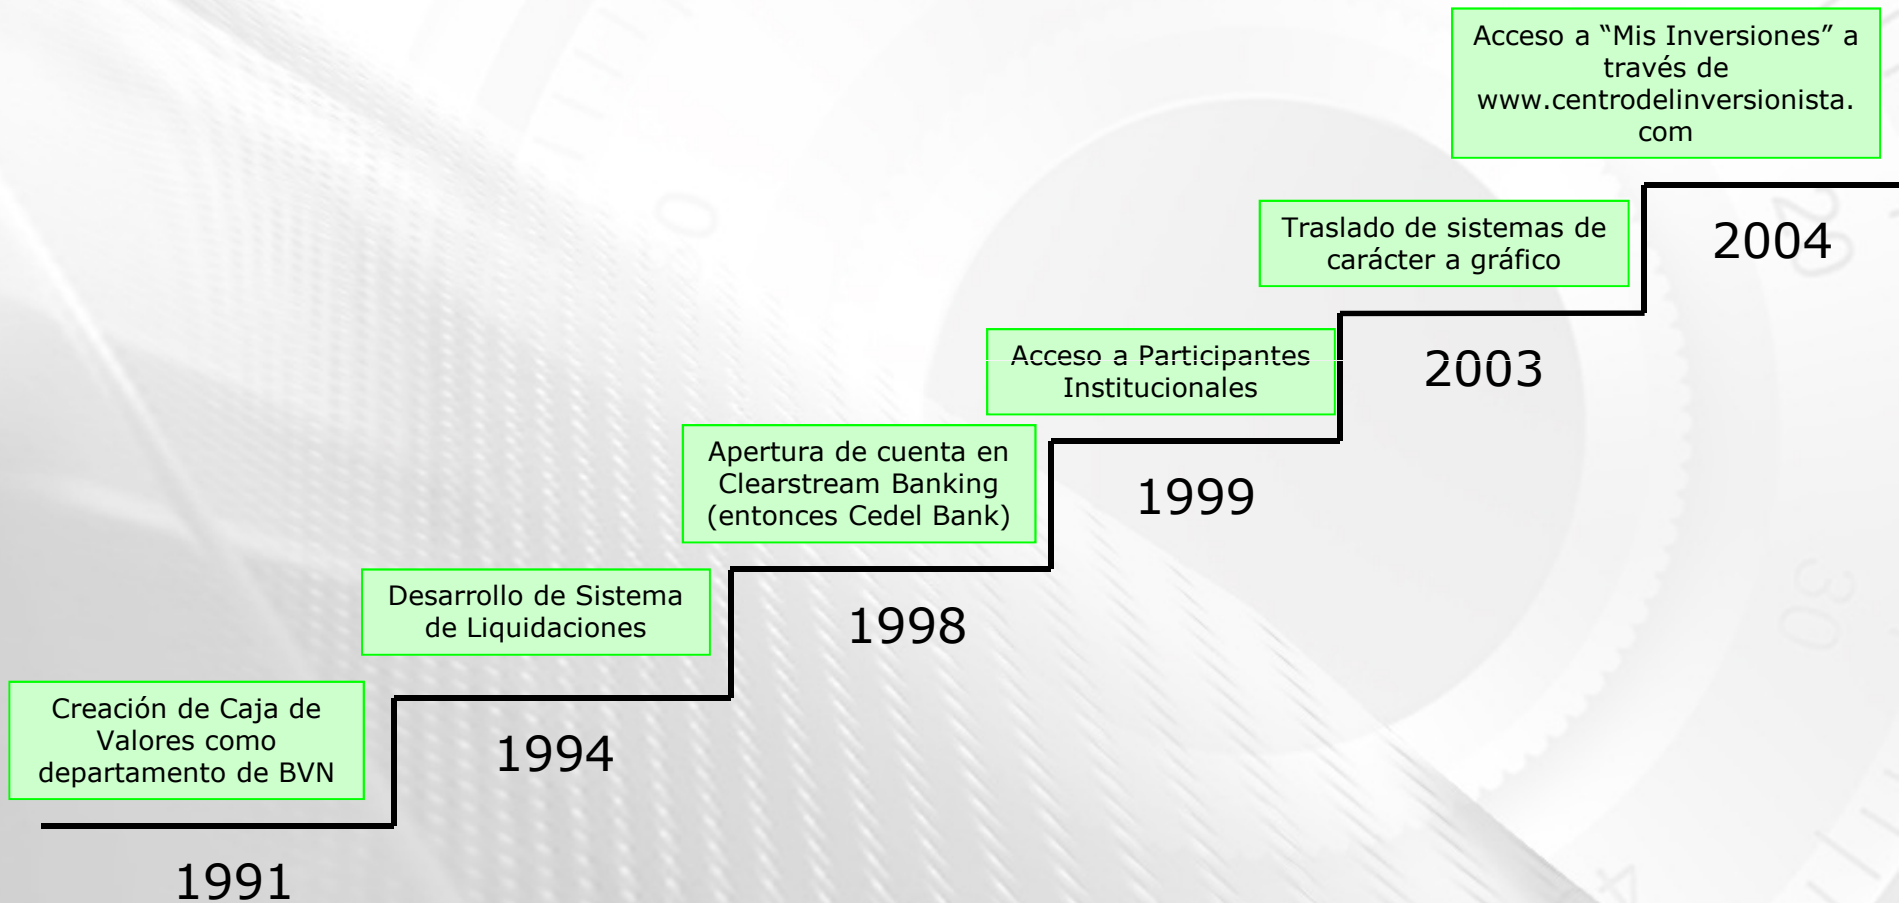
Creación de Caja de Valores como departamento de BVN

1991

Desarrollo de Sistema de Liquidaciones

1994

Apertura de cuenta en Clearstream Banking (entonces Cedel Bank)

1998

Acceso a Participantes Institucionales

1999

Traslado de sistemas de carácter a gráfico

2003

Acceso a “Mis Inversiones” a través de www.centrodelinversionista.com

2004